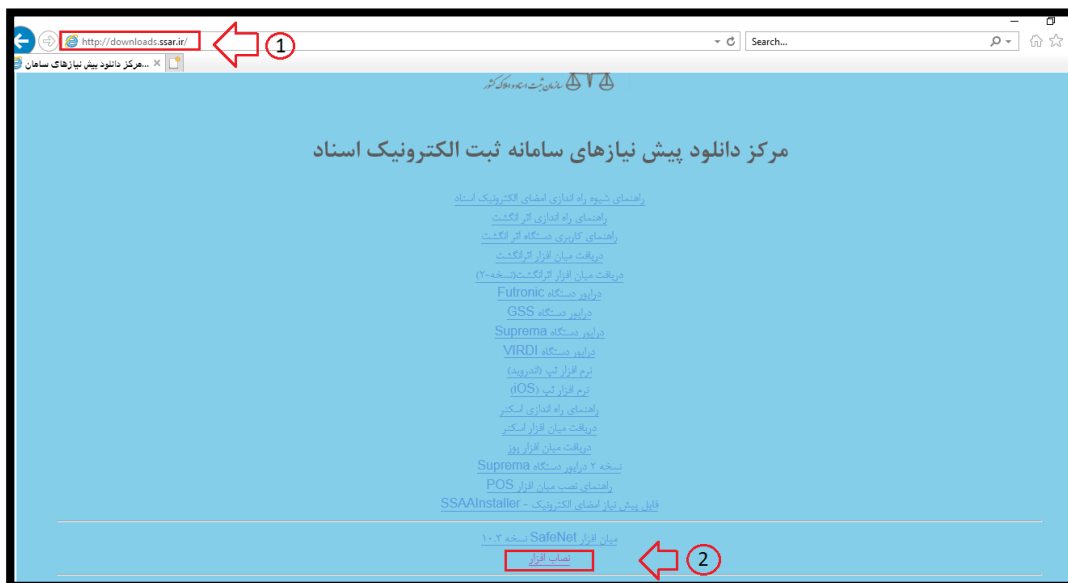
http://downloads.ssar.ir/

1

Search...

مرکز دانلود پیش نیازهای سامان...

سازمان ثبت اسناد و املاک کشور

مرکز دانلود پیش نیازهای سامانه ثبت الکترونیک اسناد

راهنمای شیوه راه اندازی امضای الکترونیک اسناد

راهنمای راه اندازی اثر انگشت

راهنمای کاربری دستگاه اثر انگشت

دریافت میان افزار اثرانگشت

دریافت میان افزار اثرانگشت(نسخه-۲)

درایور دستگاه Futronic

درایور دستگاه GSS

درایور دستگاه Suprema

درایور دستگاه VIRDI

نرم افزار ثبت (اندروید)

نرم افزار ثبت (iOS)

راهنمای راه اندازی اسکنر

دریافت میان افزار اسکنر

دریافت میان افزار پوز

نسخه ۲ درایور دستگاه Suprema

راهنمای نصب میان افزار POS

فایل پیش نیاز امضای الکترونیک - SSAAInstaller

میان افزار SafeNet نسخه ۱۰.۲

نصاب افزار

2